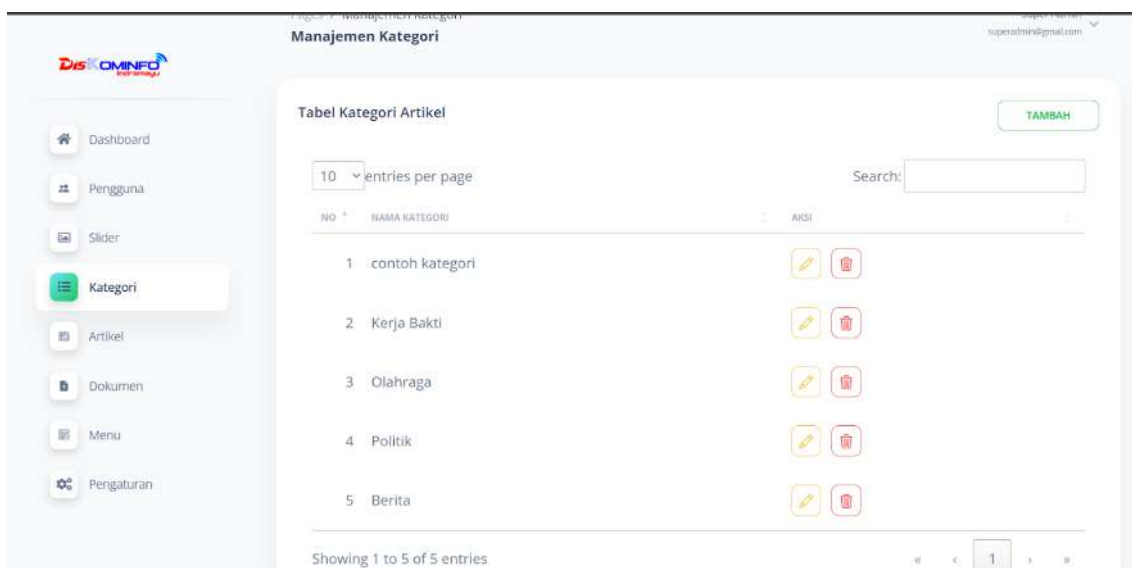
DisKOMINFO
Indramayu

Dashboard
Pengguna
Slider
Kategori
Artikel
Dokumen
Menu
Pengaturan

Pages / Manajemen Kategori
Manajemen Kategori

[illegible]
superadmin@gmail.com

Tabel Kategori Artikel

TAMBAH

10 entries per page

Search:

| NO | NAMA KATEGORI | AKSI |
|---|---|---|
| 1 | contoh kategori | |
| 2 | Kerja Bakti | |
| 3 | Olahraga | |
| 4 | Politik | |
| 5 | Berita | |

Showing 1 to 5 of 5 entries

« ‹ 1 › »